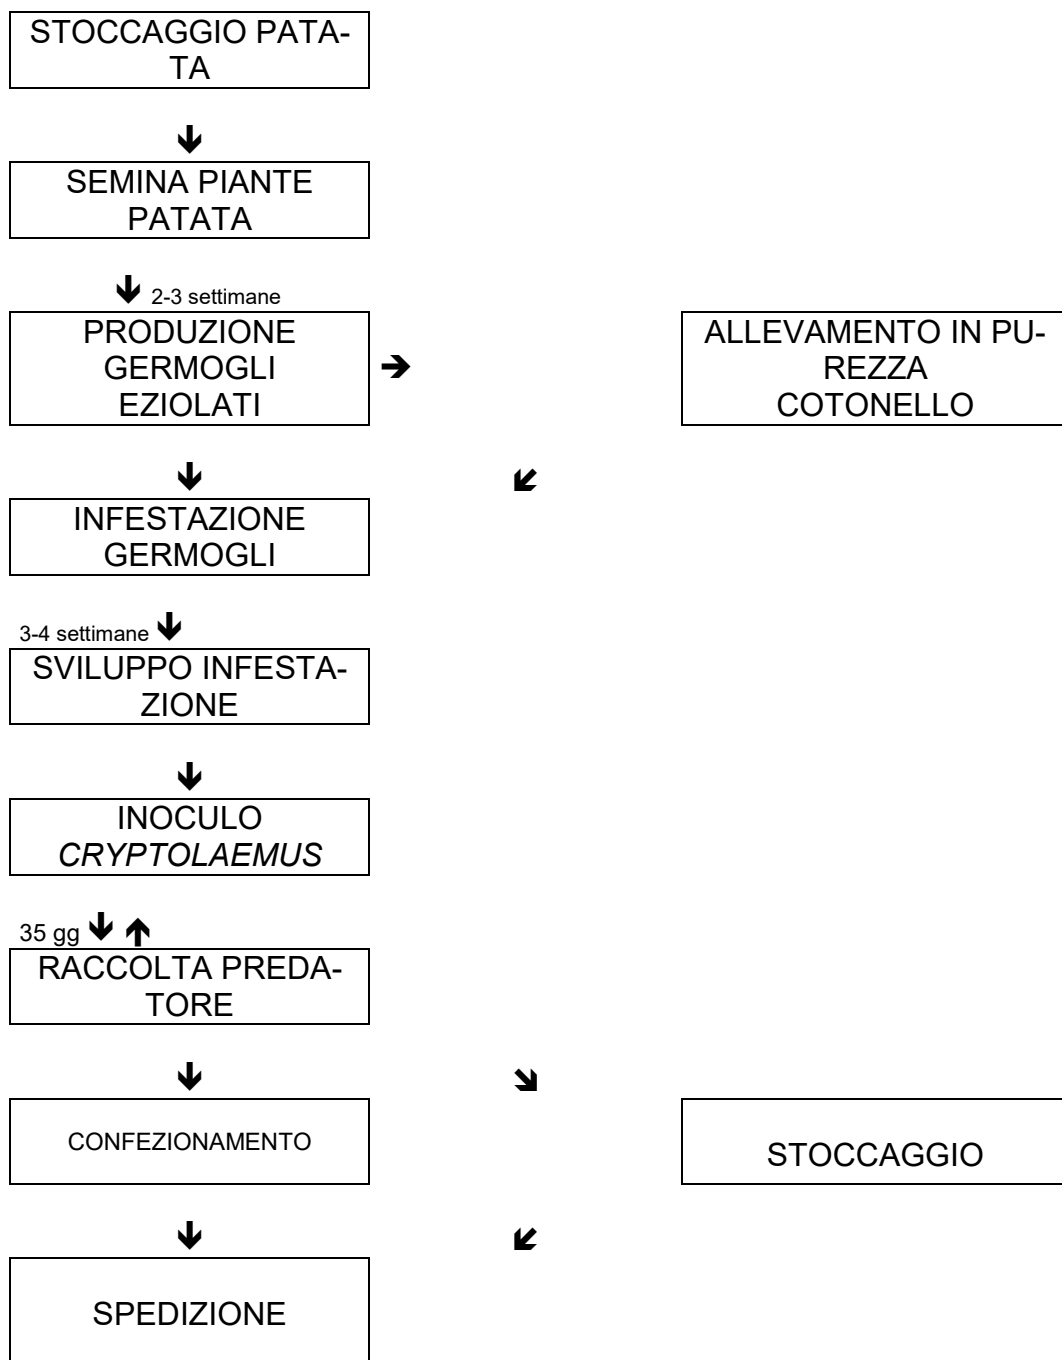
STOCCAGGIO PATATA

SEMINA PIANTE PATATA

2-3 settimane

PRODUZIONE GERMOGLI EZIOLATI

ALLEVAMENTO IN PUREZZA COTONELLO

INFESTAZIONE GERMOGLI

3-4 settimane

SVILUPPO INFESTAZIONE

INOCULO *CRYPTOLAEMUS*

35 gg

RACCOLTA PREDATORE

CONFEZIONAMENTO

STOCCAGGIO

SPEDIZIONE